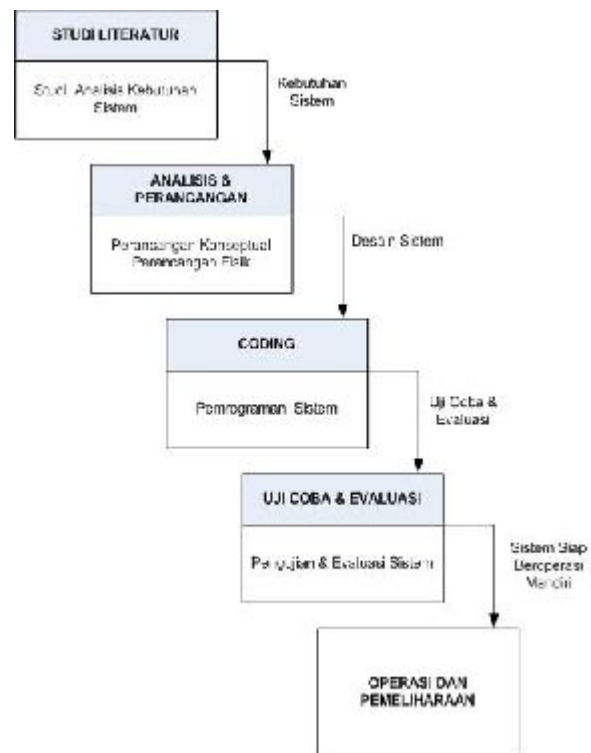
STUDI LITERATUR

Studi Analisis Kebutuhan Sistem

Kebutuhan Sistem

ANALISIS & PERANCANGAN

Perancangan Konseptual Perancangan Fisik

Desain Sistem

CODING

Pemrograman Sistem

Uji Coba & Evaluasi

UJI COBA & EVALUASI

Pengujian & Evaluasi Sistem

Sistem Siap Beroperasi Mandiri

OPERASI DAN PEMELIHARAAN